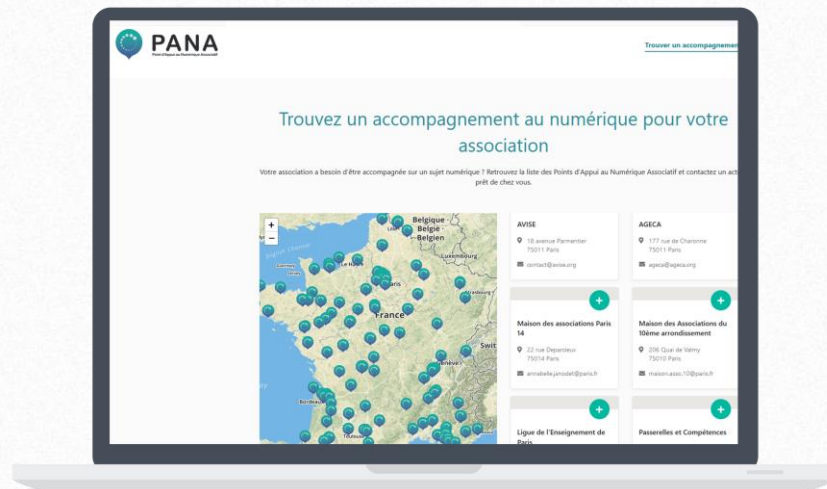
PANA
Point d'Appui au Numérique Associatif

Trouver un accompagneme

Trouvez un accompagnement au numérique pour votre association

Votre association a besoin d'être accompagnée sur un sujet numérique ? Retrouvez la liste des Points d'Appui au Numérique Associatif et contactez un act prêt de chez vous.

+
−
Belgique
België
Belgien
Luxembourg
Le Havre
Strasbourg
France
Genève
Bordeaux
Swit

AVISE
18 avenue Parmentier 75011 Paris
contact@avise.org

AGECA
177 rue de Charonne 75011 Paris
ageca@ageca.org

+
Maison des associations Paris 14
22 rue Deparcieux 75014 Paris
annabelle.janodet@paris.fr

+
Maison des Associations du 10ème arrondissement
206 Quai de Valmy 75010 Paris
maison.asso.10@paris.fr

+
Ligue de l'Enseignement de Paris

+
Passerelles et Compétences